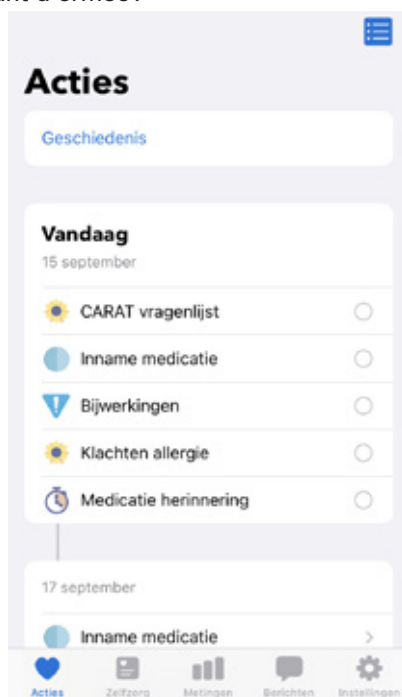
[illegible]

Acties

Geschiedenis

Vandaag
15 september

CARAT vragenlijst

Inname medicatie

Bijwerkingen

Klachten allergie

Medicatie herinnering

17 september

Inname medicatie

Acties Zelfzorg Metingen Berichten Instellingen